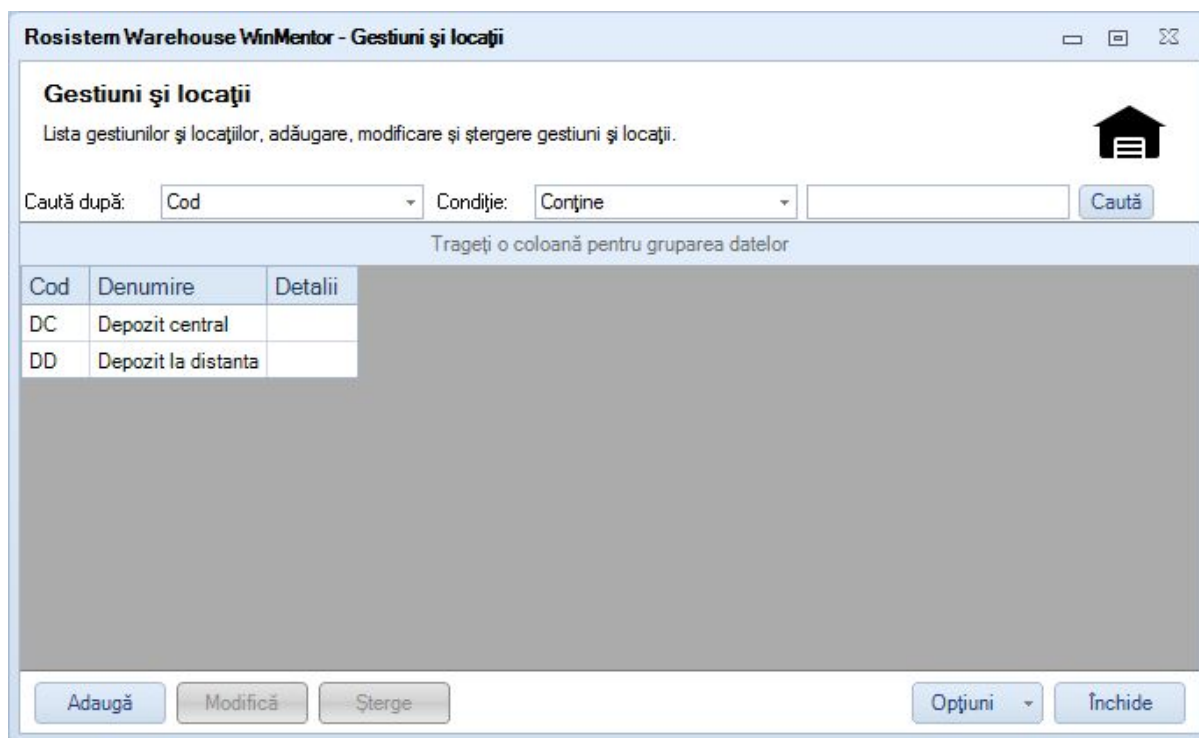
Rosistem Warehouse WinMentor - Gestiuni şi locaţii

Gestiuni şi locaţii

Lista gestiunilor şi locaţiilor, adăugare, modificare şi ştergere gestiuni şi locaţii.

Caută după: Cod Condiţie: Conţine Caută

Trageţi o coloană pentru gruparea datelor

| Cod | Denumire | Detalii |
|---|---|---|
| DC | Depozit central | |
| DD | Depozit la distanta | |

Adaugă Modifică Şterge Opţiuni Închide